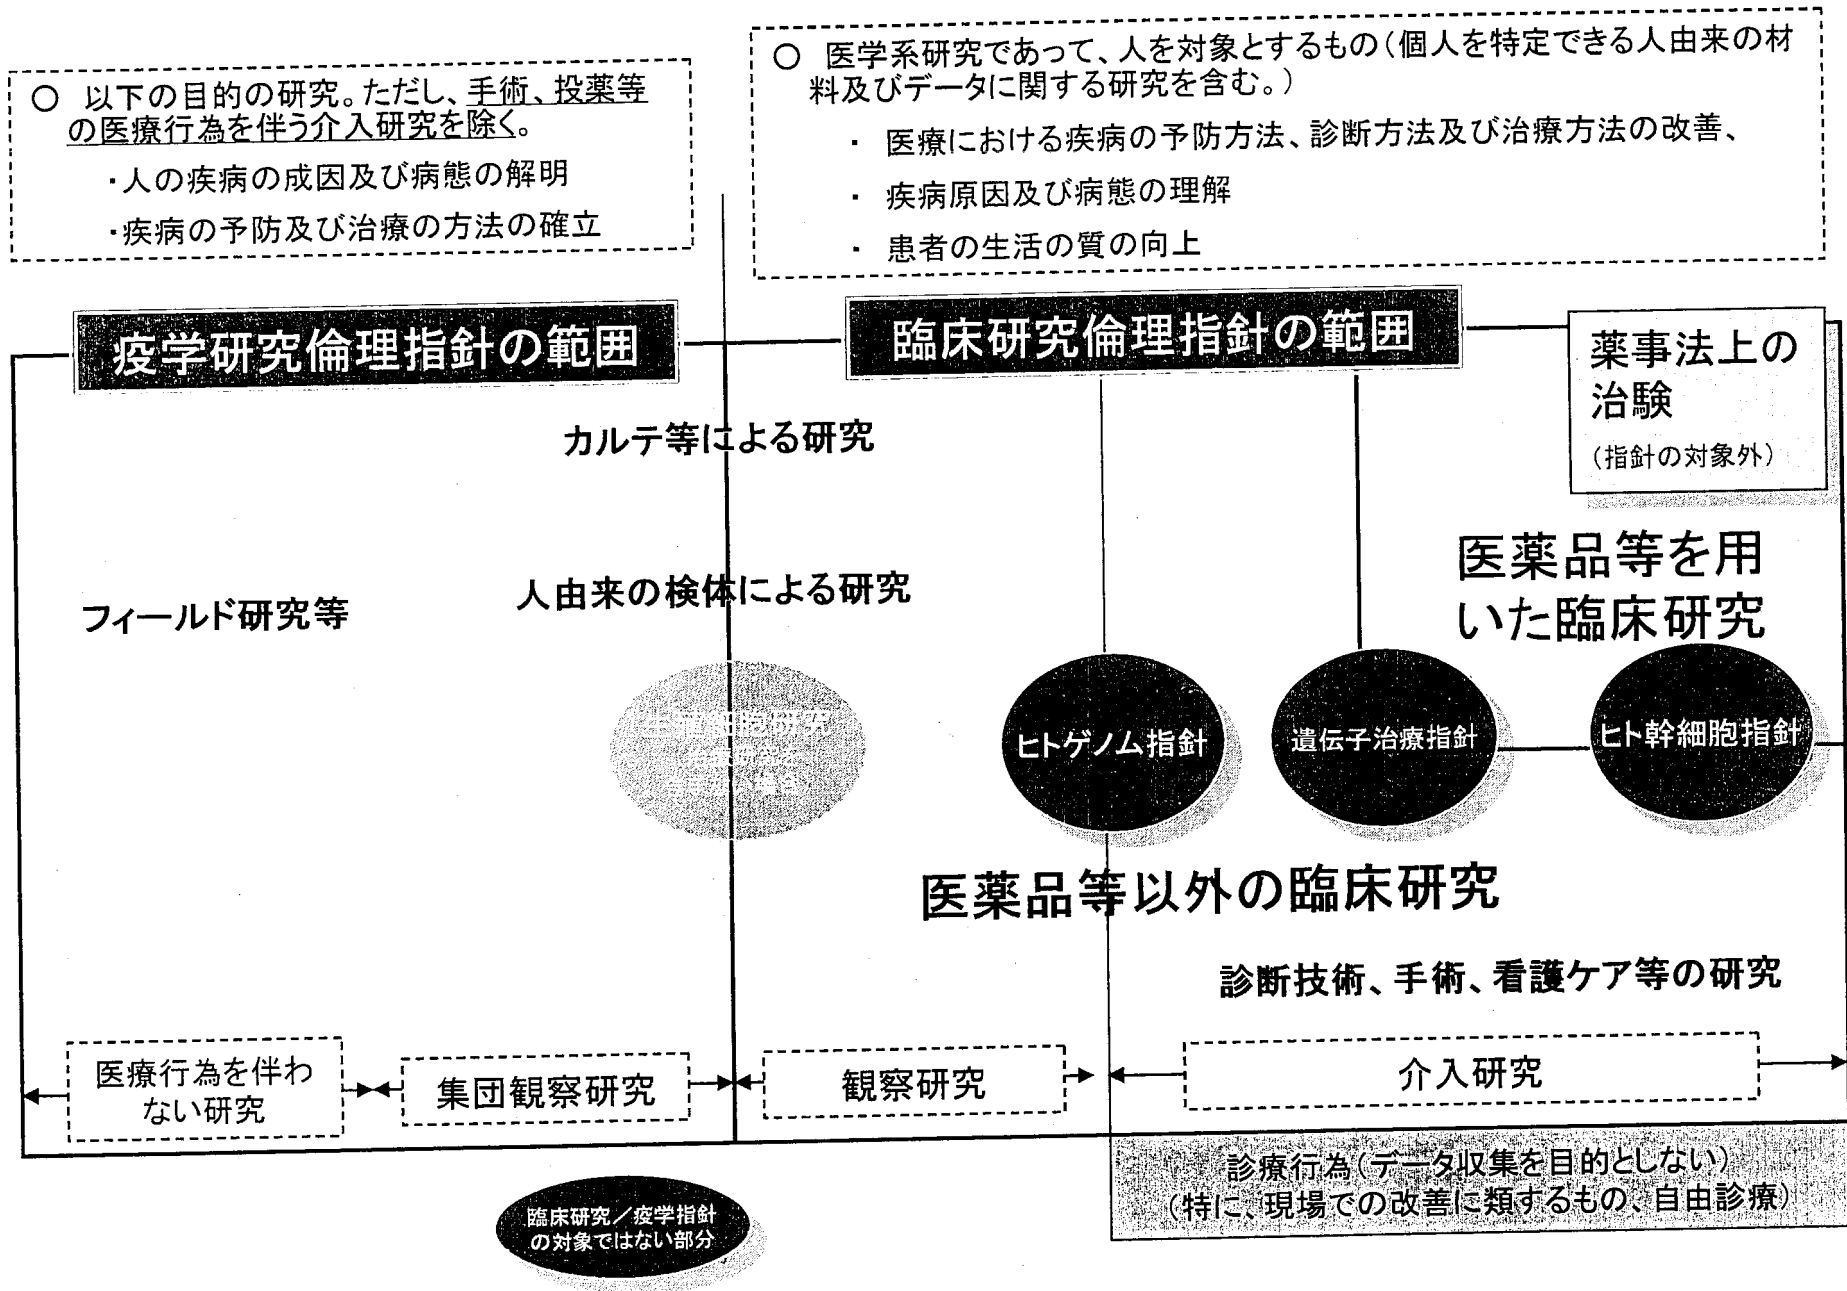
○ 以下の目的の研究。ただし、手術、投薬等の医療行為を伴う介入研究を除く。

・人の疾病の成因及び病態の解明

・疾病の予防及び治療の方法の確立

○ 医学系研究であって、人を対象とするもの（個人を特定できる人由来の材料及びデータに関する研究を含む。）

・ 医療における疾病の予防方法、診断方法及び治療方法の改善、

・ 疾病原因及び病態の理解

・ 患者の生活の質の向上

疫学研究倫理指針の範囲

臨床研究倫理指針の範囲

薬事法上の治験

（指針の対象外）

カルテ等による研究

医薬品等を用いた臨床研究

人由来の検体による研究

フィールド研究等

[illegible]

ヒトゲノム指針

遺伝子治療指針

ヒト幹細胞指針

医薬品等以外の臨床研究

診断技術、手術、看護ケア等の研究

医療行為を伴わない研究

集団観察研究

観察研究

介入研究

診療行為（データ収集を目的としない）
（特に、現場での改善に類するもの、自由診療）

臨床研究／疫学指針の対象ではない部分